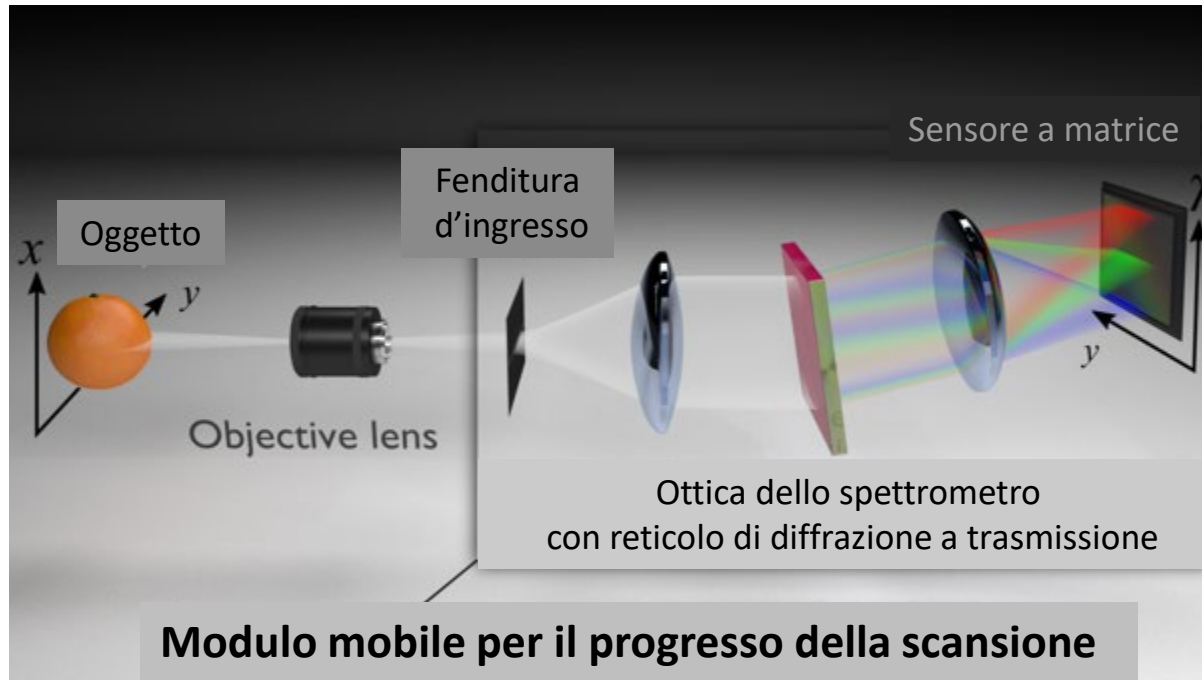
Sensore a matrice

Fenditura d'ingresso

Oggetto

$x$

$y$

$\lambda$

$y$

Objective lens

Ottica dello spettrometro con reticolo di diffrazione a trasmissione

Modulo mobile per il progresso della scansione